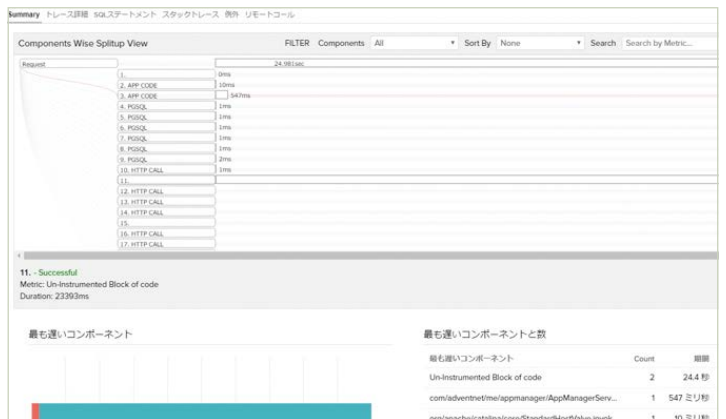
Summary トレース詳細 SQLステートメント スタックトレース 例外 リモートコール

Components Wise Splitup View

FILTER Components All Sort By None Search Search by Metric...

Request 24.981sec

1. 0ms
2. APP CODE 10ms
3. APP CODE 547ms
4. PGSQL 1ms
5. PGSQL 1ms
6. PGSQL 1ms
7. PGSQL 1ms
8. PGSQL 1ms
9. PGSQL 2ms
10. HTTP CALL 1ms
11.
12. HTTP CALL
13. HTTP CALL
14. HTTP CALL
15.
16. HTTP CALL
17. HTTP CALL

11. - Successful
Metric: Un-Instrumented Block of code
Duration: 23393ms

最も遅いコンポーネント

最も遅いコンポーネントと数

| 最も遅いコンポーネント | Count | 期間 |
|---|---|---|
| Un-Instrumented Block of code | 2 | 24.4 秒 |
| com/adventnet/me/appmanager/AppManagerServ... | 1 | 547 ミリ秒 |
| org/apache/catalina/core/StandardHostValve.invok... | 1 | 10 ミリ秒 |